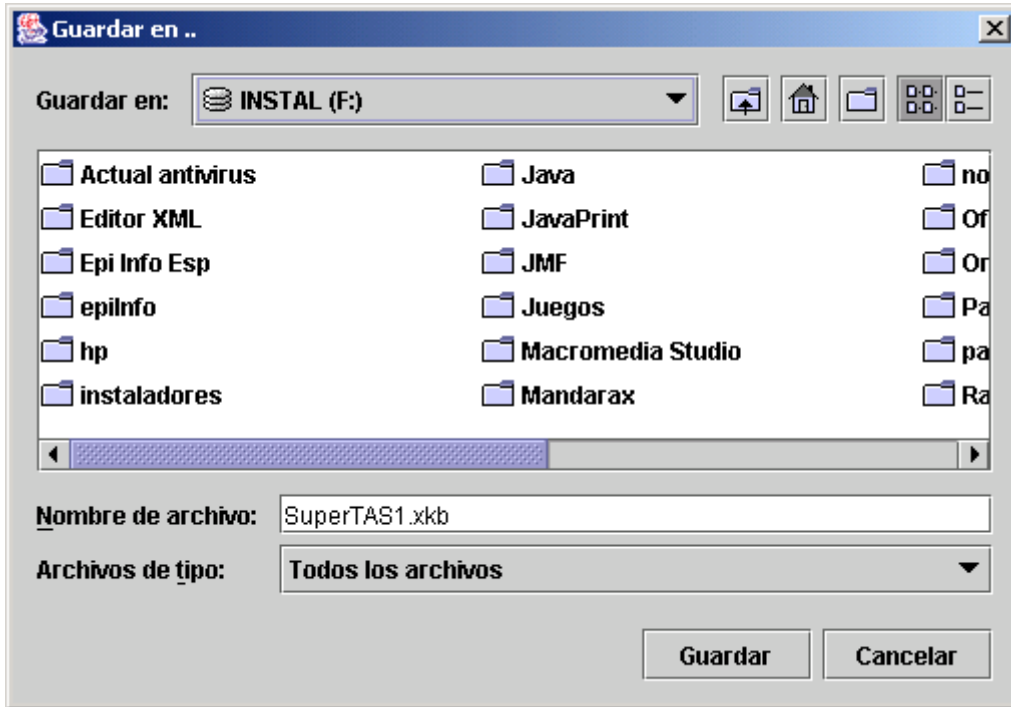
Guardar en ..

Guardar en: INSTAL (F:)

Actual antivirus
Editor XML
Epi Info Esp
epiInfo
hp
instaladores

Java
JavaPrint
JMF
Juegos
Macromedia Studio
Mandarax

no
Of
Or
Pa
pa
Ra

Nombre de archivo: SuperTAS1.xkb

Archivos de tipo: Todos los archivos

Guardar
Cancelar